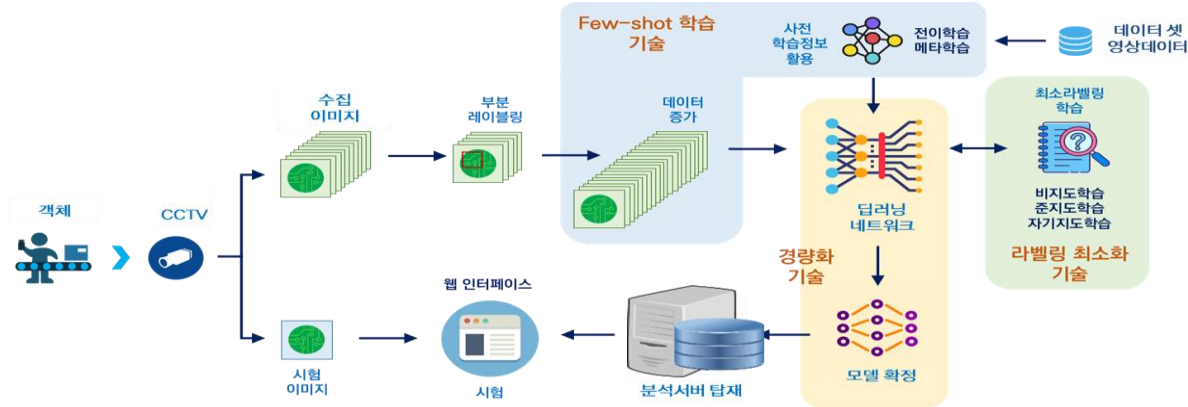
Few-shot 학습 기술

사전 학습정보 활용

전이학습 메타학습

데이터 셋 영상데이터

수집 이미지

부분 레이블링

데이터 증가

최소라벨링 학습

비지도학습 준지도학습 자기지도학습

라벨링 최소화 기술

객체

CCTV

딥러닝 네트워크

경량화 기술

웹 인터페이스

시험

시험 이미지

분석서버 탑재

모델 확정